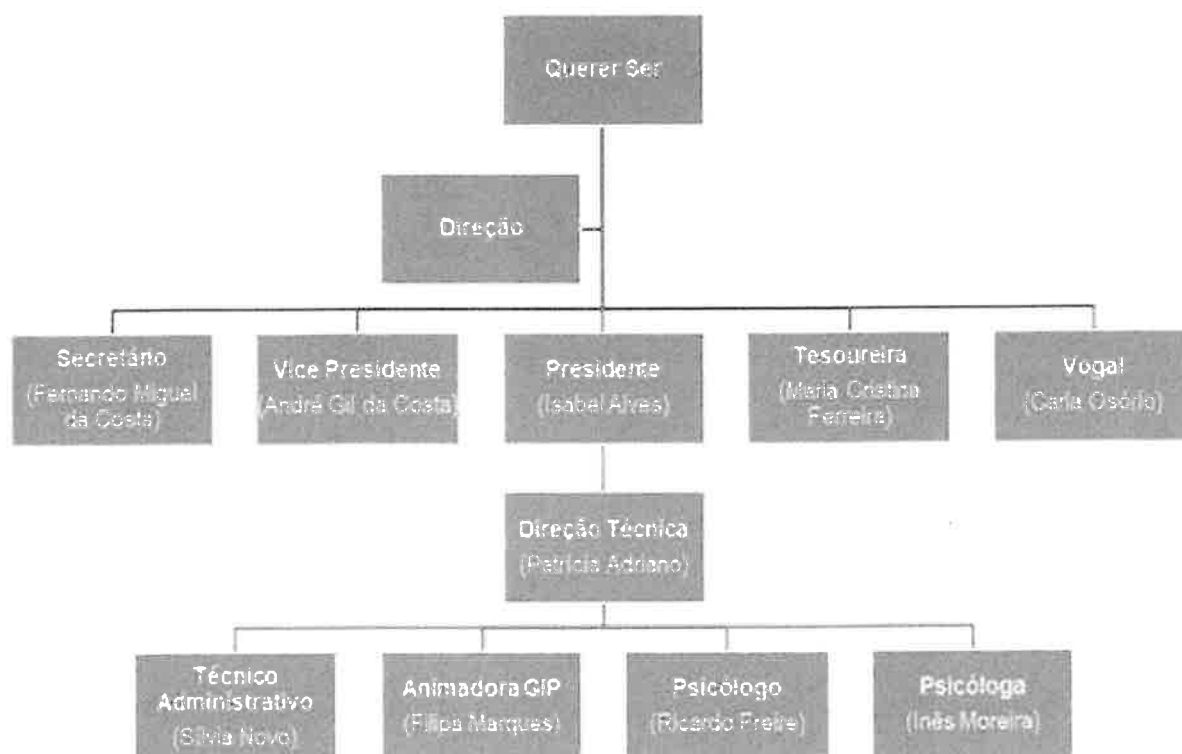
Querer Ser

Direção

Secretário
(Fernando Miguel da Costa)

Vice Presidente
(André Gil da Costa)

Presidente
(Isabel Alves)

Tesoureira
(Maria Cristina Ferreira)

Vogal
(Carla Osório)

Direção Técnica
(Patrícia Addano)

Técnico Administrativo
(Sílvia Novo)

Animadora GIP
(Filipa Marques)

Psicólogo
(Ricardo Freire)

Psicóloga
(Inês Moreira)